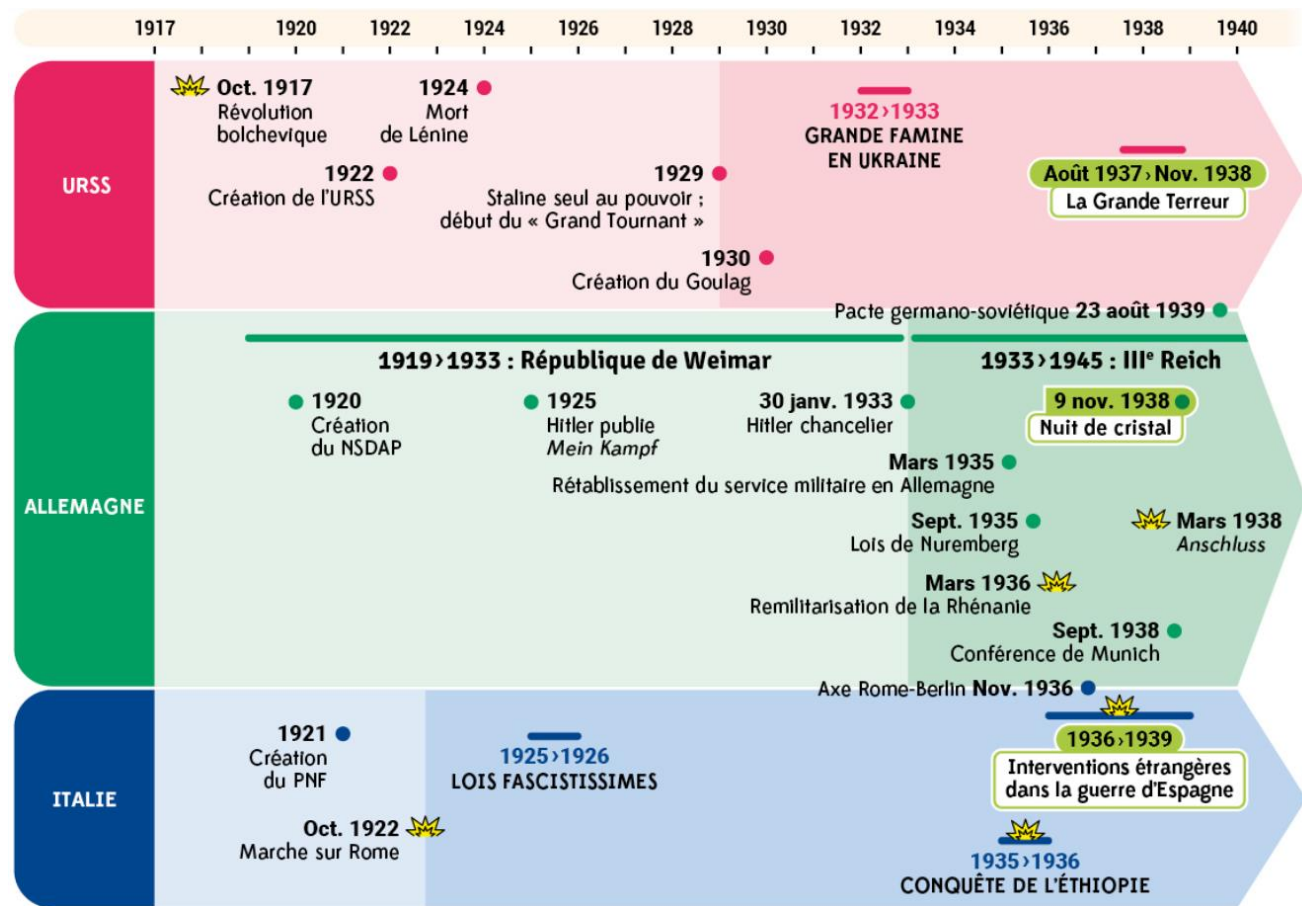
1917 1920 1922 1924 1926 1928 1930 1932 1934 1936 1938 1940

URSS

Oct. 1917
Révolution bolchevique

1924
Mort de Lénine

1932›1933
GRANDE FAMINE EN UKRAINE

1922
Création de l'URSS

1929
Staline seul au pouvoir ; début du « Grand Tournant »

Août 1937›Nov. 1938
La Grande Terreur

1930
Création du Goulag

Pacte germano-soviétique 23 août 1939

ALLEMAGNE

1919›1933 : République de Weimar

1933›1945 : III$^e$ Reich

1920
Création du NSDAP

1925
Hitler publie Mein Kampf

30 janv. 1933
Hitler chancelier

9 nov. 1938
Nuit de cristal

Mars 1935
Rétablissement du service militaire en Allemagne

Sept. 1935
Lois de Nuremberg

Mars 1938
Anschluss

Mars 1936
Remilitarisation de la Rhénanie

Sept. 1938
Conférence de Munich

Axe Rome-Berlin Nov. 1936

ITALIE

1921
Création du PNF

1925›1926
LOIS FASCISTISSIMES

1936›1939
Interventions étrangères dans la guerre d'Espagne

Oct. 1922
Marche sur Rome

1935›1936
CONQUÊTE DE L'ÉTHIOPIE